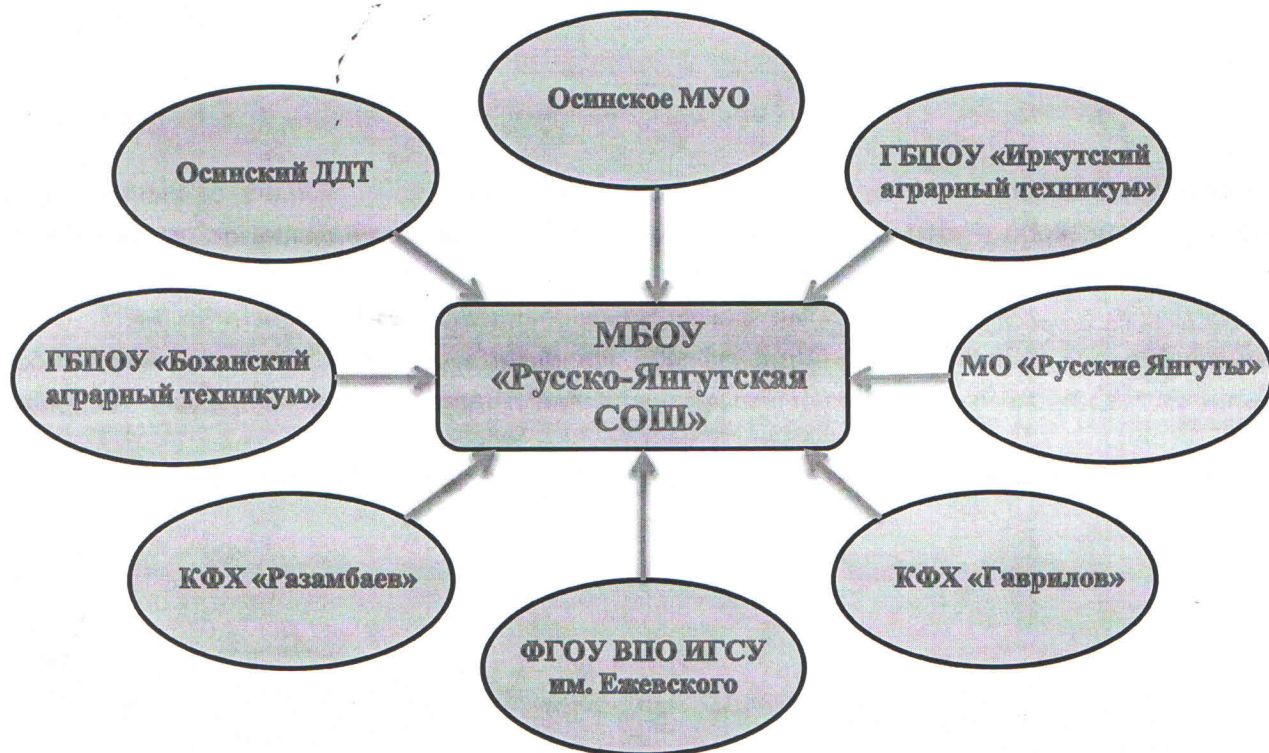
Осинское МУО

Осинский ДДТ

ГБПОУ «Иркутский аграрный техникум»

ГБПОУ «Боханский аграрный техникум»

МБОУ «Русско-Янгутская СОШ»

МО «Русские Янгуты»

КФХ «Разамбаев»

КФХ «Гаврилов»

ФГОУ ВПО ИГСУ им. Ежевского